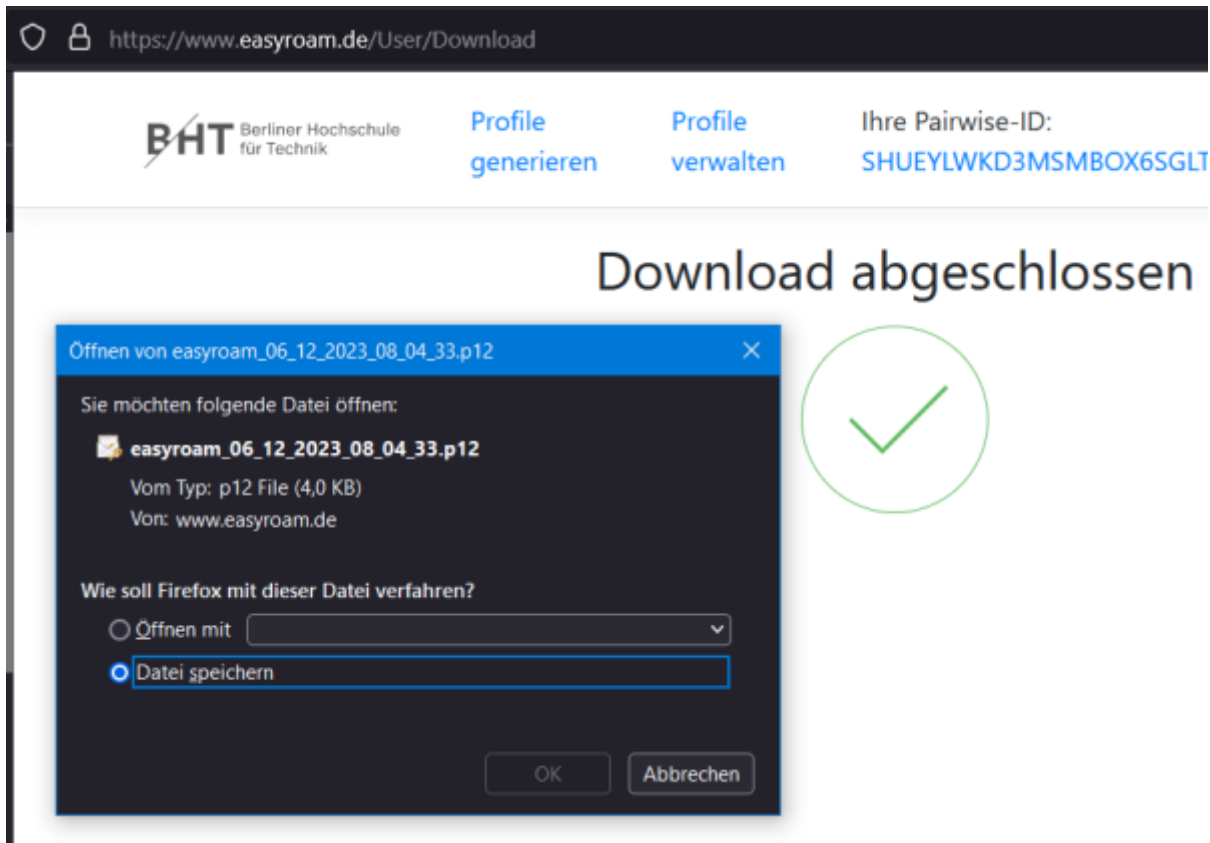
https://www.easyroam.de/User/Download

BHT Berliner Hochschule für Technik

Profile generieren

Profile verwalten

Ihre Pairwise-ID:
SHUEYLWKD3MSMBOX6SGLT

Download abgeschlossen

Öffnen von easyroam_06_12_2023_08_04_33.p12

Sie möchten folgende Datei öffnen:

easyroam_06_12_2023_08_04_33.p12
Vom Typ: p12 File (4,0 KB)
Von: www.easyroam.de

Wie soll Firefox mit dieser Datei verfahren?

Öffnen mit

Datei speichern

OK

Abbrechen